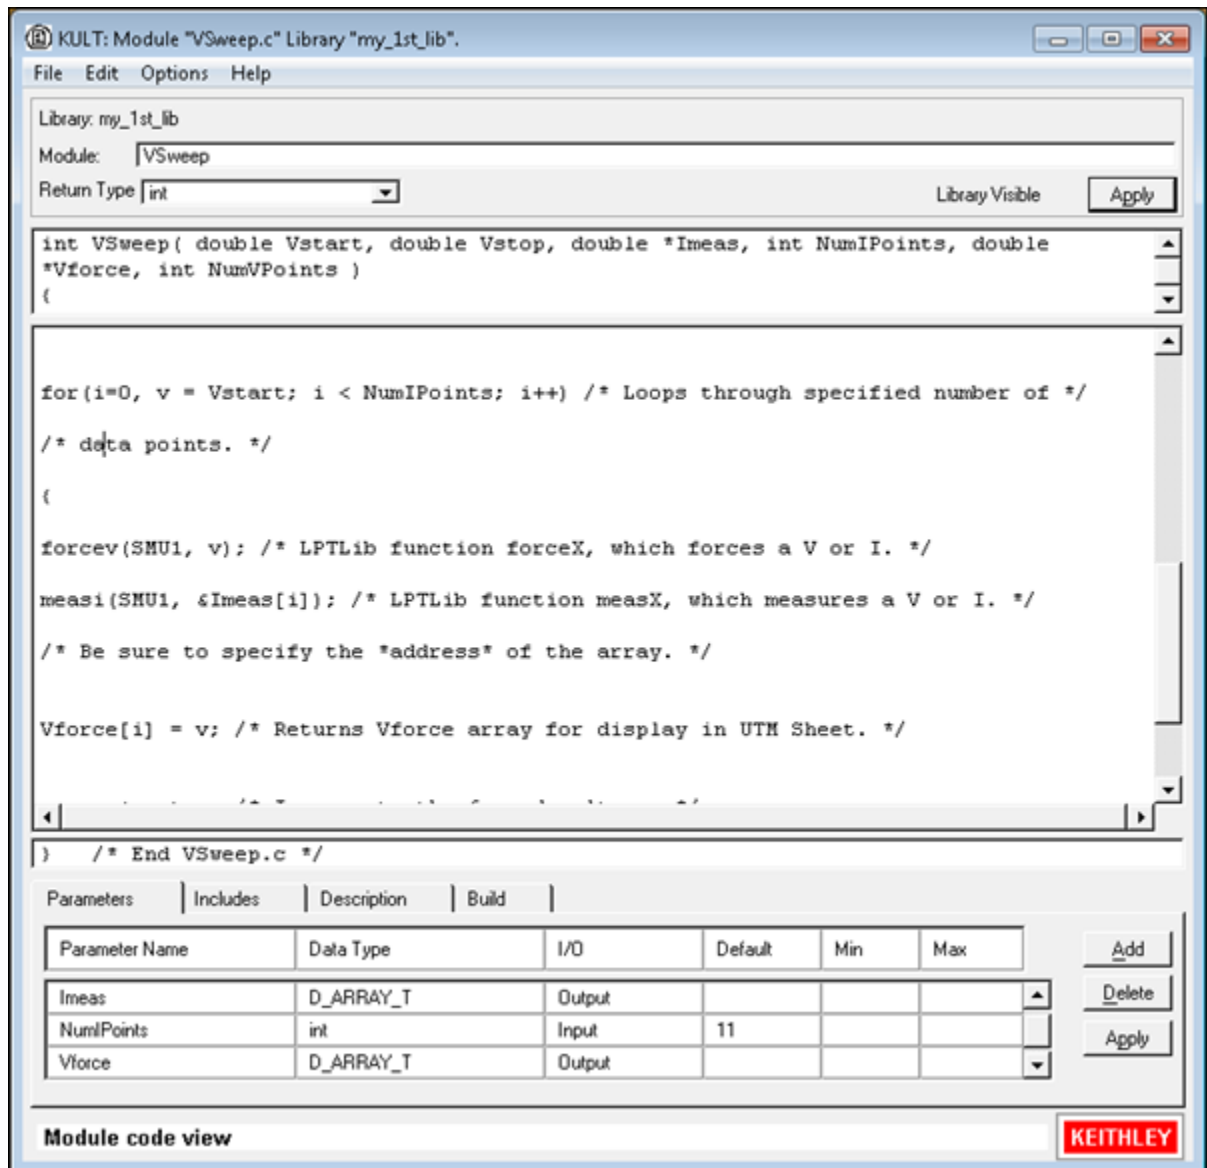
KULT: Module "VSweep.c" Library "my_1st_lib".

File Edit Options Help

Library: my_1st_lib

Module: VSweep

Return Type int

Library Visible

Apply

int VSweep( double Vstart, double Vstop, double *Imeas, int NumIPoints, double *Vforce, int NumVPoints )
{

for(i=0, v = Vstart; i < NumIPoints; i++) /* Loops through specified number of */

/* data points. */

{

forcev(SMU1, v); /* LPTLib function forceX, which forces a V or I. */

measi(SMU1, &Imeas[i]); /* LPTLib function measX, which measures a V or I. */

/* Be sure to specify the *address* of the array. */

Vforce[i] = v; /* Returns Vforce array for display in UTM Sheet. */

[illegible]

} /* End VSweep.c */

Parameters | Includes | Description | Build

| Parameter Name | Data Type | I/O | Default | Min | Max |
|---|---|---|---|---|---|
| Imeas | D_ARRAY_T | Output | | | |
| NumIPoints | int | Input | 11 | | |
| Vforce | D_ARRAY_T | Output | | | |

Add

Delete

Apply

Module code view

KEITHLEY